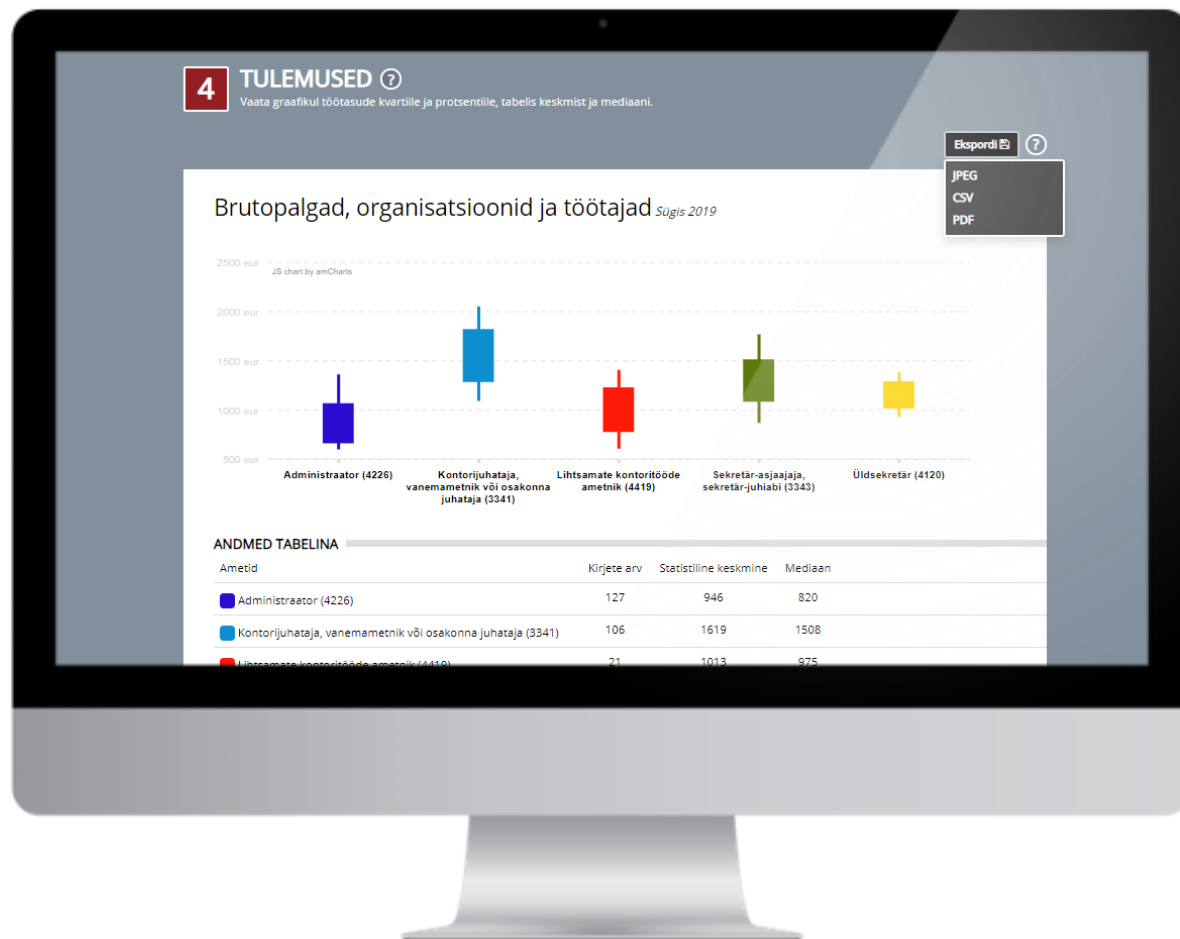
4 TULEMUSED ?

Vaata graafikul töötasude kvartiile ja protsentiile, tabelis keskmist ja mediaani.

Ekspordi ?

JPEG
CSV
PDF

Brutopalgad, organisatsioonid ja töötajad Sügis 2019

2500 eur
2000 eur
1500 eur
1000 eur
500 eur

JS chart by amCharts

Administraator (4226)
Kontorijuhataja, vanemametnik või osakonna juhataja (3341)
Lihtsamate kontoritööde ametnik (4419)
Sekretär-asjaajaja, sekretär-juhiabi (3343)
Üldsekretär (4120)

ANDMED TABELINA

| Ametid | Kirjete arv | Statistiline keskmine | Mediaan |
|---|---|---|---|
| Administraator (4226) | 127 | 946 | 820 |
| Kontorijuhataja, vanemametnik või osakonna juhataja (3341) | 106 | 1619 | 1508 |
| Lihtsamate kontoritööde ametnik (4419) | 21 | 1013 | 975 |